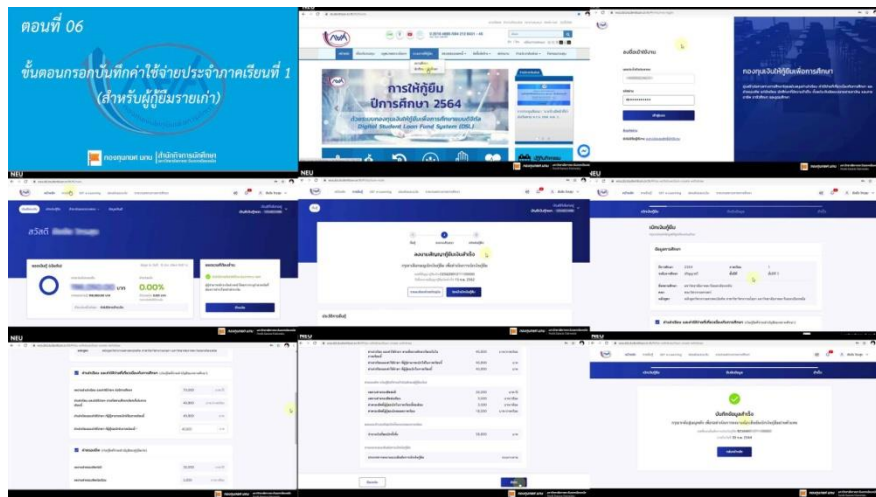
ตอนที่ 06

ขั้นตอนกรอกบันทึกค่าใช้จ่ายประจำภาคเรียนที่ 1 (สำหรับผู้กู้ยืมรายเก่า)

กองทุนกยศ. นทบ สำนักบริการนักศึกษา

NEU

การให้กู้ยืม ปีการศึกษา 2564

Digital Student Loan Fund System (DSL)

กองทุนเงินให้กู้ยืมเพื่อการศึกษา

ลงชื่อเข้าใช้งาน

เข้าสู่ระบบ

สวัสดี

0.00%

บาท

ลงนามสัญญากู้ยืมเงินสำเร็จ

ข้อมูลการศึกษา

เปิดเงินกู้ยืม

บันทึกข้อมูลสำเร็จ

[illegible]